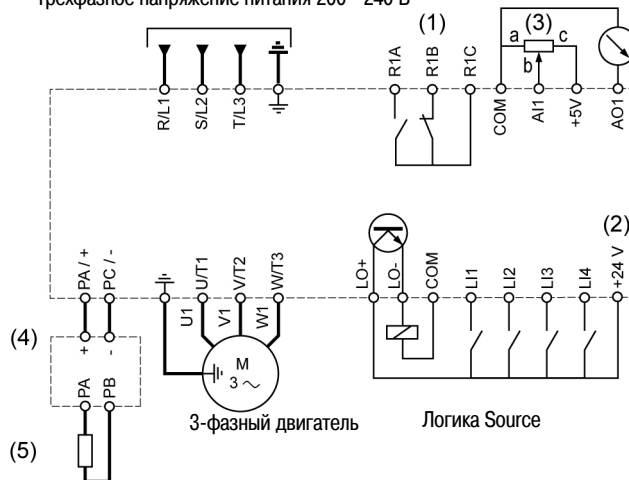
Трехфазное напряжение питания 200 - 240 В

(1)

(3)

a

c

b

R/L1

S/L2

T/L3

R1A

R1B

R1C

COM

AI1

+5V

AO1

(2)

PA / +

PC / -

U/T1

V/T2

W/T3

LO+

LO-

COM

LI1

LI2

LI3

LI4

+24 V

(4)

+

-

U1

V1

W1

M
3 ~

PA

PB

3-фазный двигатель

Логика Source

(5)